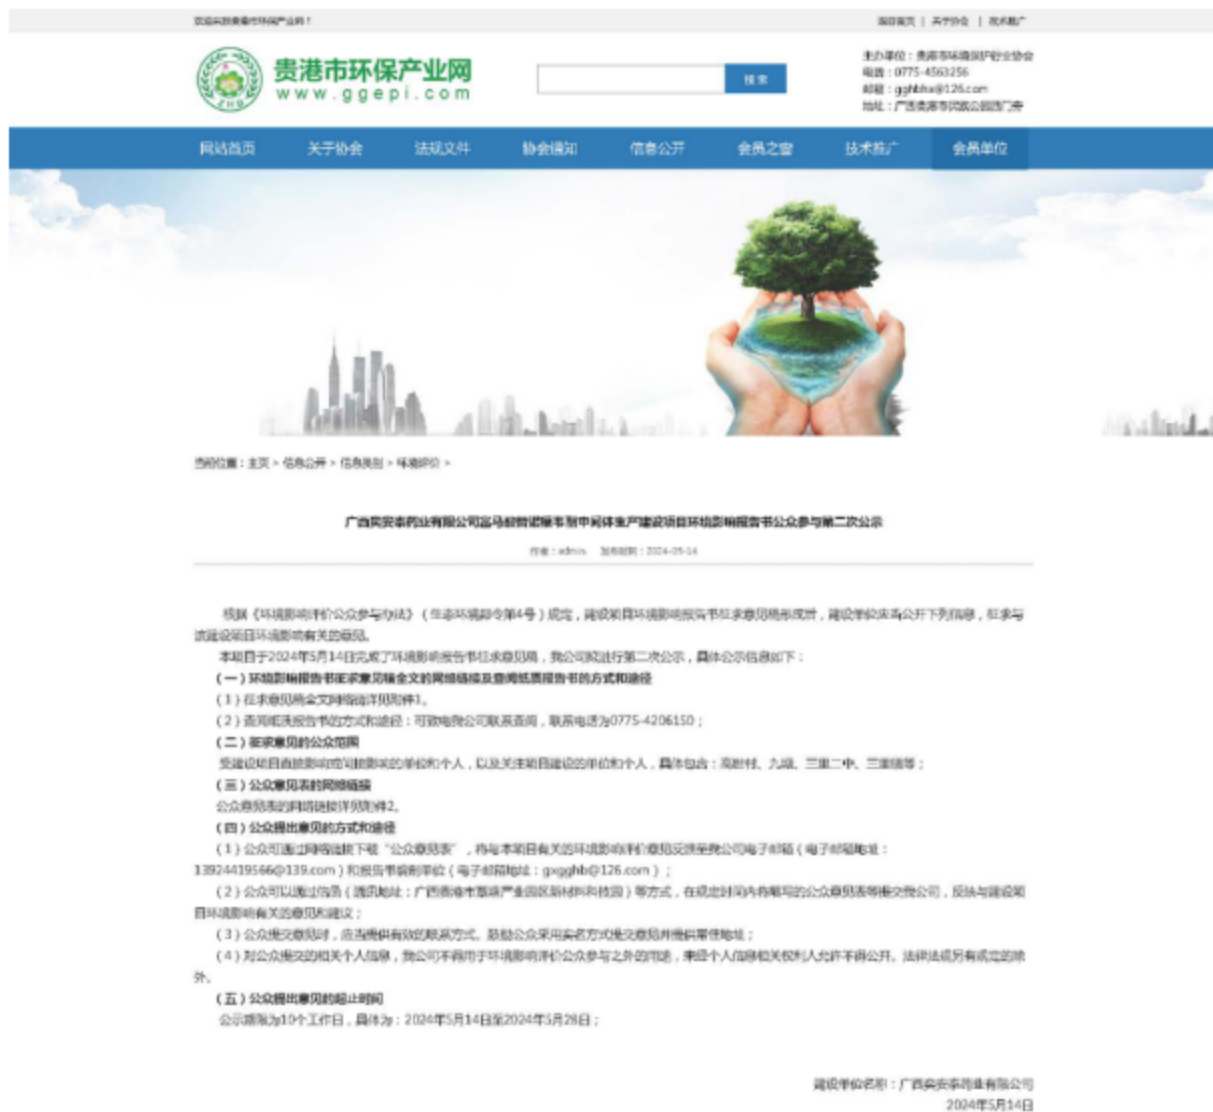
欢迎光临贵港市环保产业网！

网站首页 | 关于协会 | 技术推广

贵港市环保产业网
www.ggepi.com

搜索

主办单位：贵港市环境保护行业协会
电话：0775-4563256
邮箱：gghbhx@126.com
地址：广西贵港市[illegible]

网站首页 关于协会 法规文件 协会通知 信息公开 会员之家 技术推广 会员单位

当前位置：主页 > 信息公开 > 信息类别 > 环境评价 >

广西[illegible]药业有限公司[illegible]环境影响报告书公众参与第二次公示

作者：admin 发布时间：2024-05-14

根据《环境影响评价公众参与办法》（生态环境部令第4号）规定，建设项目环境影响报告书征求意见稿形成后，建设单位应当公开下列信息，征求与该建设项目环境影响有关的意见。

本项目于2024年5月14日完成了环境影响报告书征求意见稿，我公司拟进行第二次公示，具体公示信息如下：

（一）环境影响报告书征求意见稿全文的网络链接及查阅纸质报告书的方式和途径

（1）征求意见稿全文网络链接详见附件1。

（2）查阅纸质报告书的方式和途径：可致电我公司联系查阅，联系电话为0775-4206150；

（二）征求意见的公众范围

受建设项目直接影响或间接影响的单位和个人，以及关注项目建设的单位和个人，具体包含：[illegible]、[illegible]、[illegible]、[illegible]等；

（三）公众意见表的网络链接

公众意见表的网络链接详见附件2。

（四）公众提出意见的方式和途径

（1）公众可通过网络链接下载"公众意见表"，将与本项目有关的环境影响评价意见反馈至我公司电子邮箱（电子邮箱地址：13924419566@139.com）和报告书编制单位（电子邮箱地址：gxgghb@126.com）；

（2）公众可以通过信函（通讯地址：广西贵港市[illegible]）等方式，在规定时间内将填写的公众意见表等提交我公司，反映与建设项目环境影响有关的意见和建议；

（3）公众提交意见时，应当提供有效的联系方式。鼓励公众采用实名方式提交意见并提供常住地址；

（4）对公众提交的相关个人信息，我公司不得用于环境影响评价公众参与之外的用途，未经个人信息相关权利人允许不得公开。法律法规另有规定的除外。

（五）公众提出意见的起止时间

公示期限为10个工作日，具体为：2024年5月14日至2024年5月28日；

建设单位名称：广西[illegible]药业有限公司
2024年5月14日